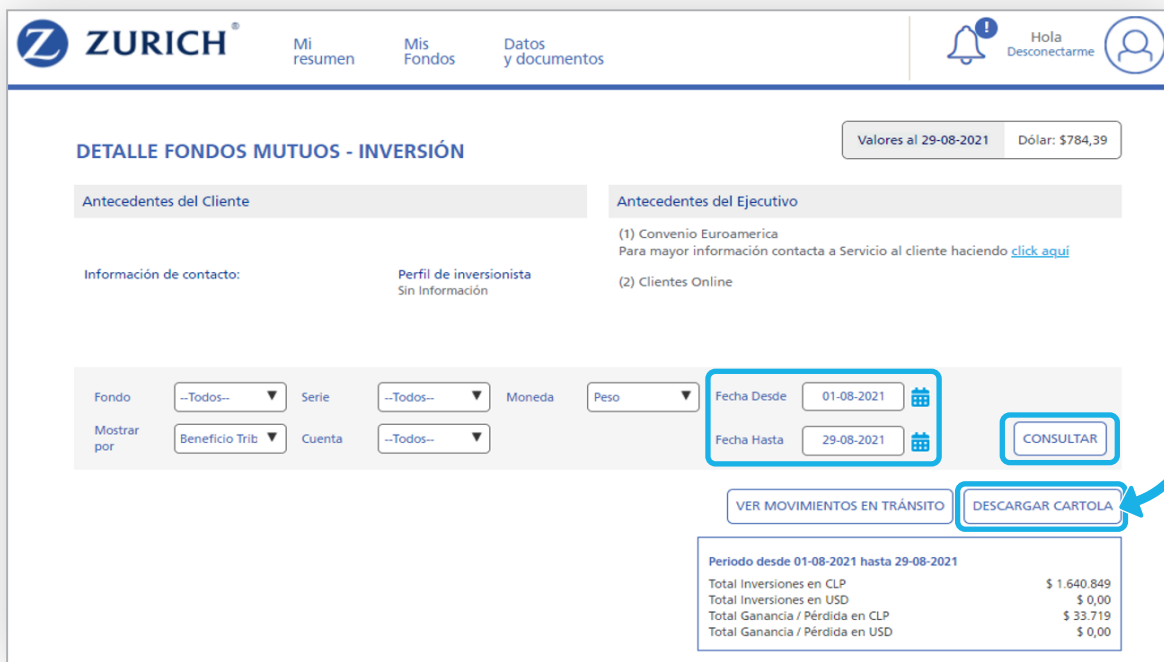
ZURICH®

Mi resumen

Mis Fondos

Datos y documentos

!

Hola
Desconectarme

DETALLE FONDOS MUTUOS - INVERSIÓN

Valores al 29-08-2021 | Dólar: $784,39

Antecedentes del Cliente

Antecedentes del Ejecutivo

(1) Convenio Euroamerica
Para mayor información contacta a Servicio al cliente haciendo click aquí

Información de contacto:

Perfil de inversionista
Sin Información

(2) Clientes Online

Fondo --Todos-- Serie --Todos-- Moneda Peso Fecha Desde 01-08-2021

Mostrar por Beneficio Trib Cuenta --Todos-- Fecha Hasta 29-08-2021

CONSULTAR

VER MOVIMIENTOS EN TRÁNSITO

DESCARGAR CARTOLA

Periodo desde 01-08-2021 hasta 29-08-2021

| | |
|---|---|
| Total Inversiones en CLP | $ 1.640.849 |
| Total Inversiones en USD | $ 0,00 |
| Total Ganancia / Pérdida en CLP | $ 33.719 |
| Total Ganancia / Pérdida en USD | $ 0,00 |